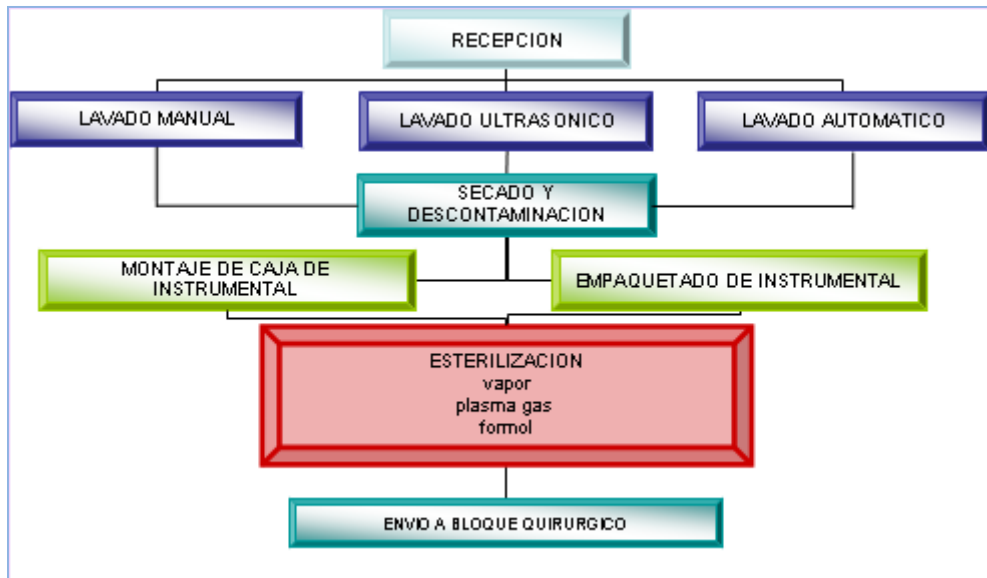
RECEPCION

LAVADO MANUAL

LAVADO ULTRASONICO

LAVADO AUTOMATICO

SECADO Y DESCONTAMINACION

MONTAJE DE CAJA DE INSTRUMENTAL

EMPAQUETADO DE INSTRUMENTAL

ESTERILIZACION
vapor
plasma gas
formol

ENVIO A BLOQUE QUIRURGICO